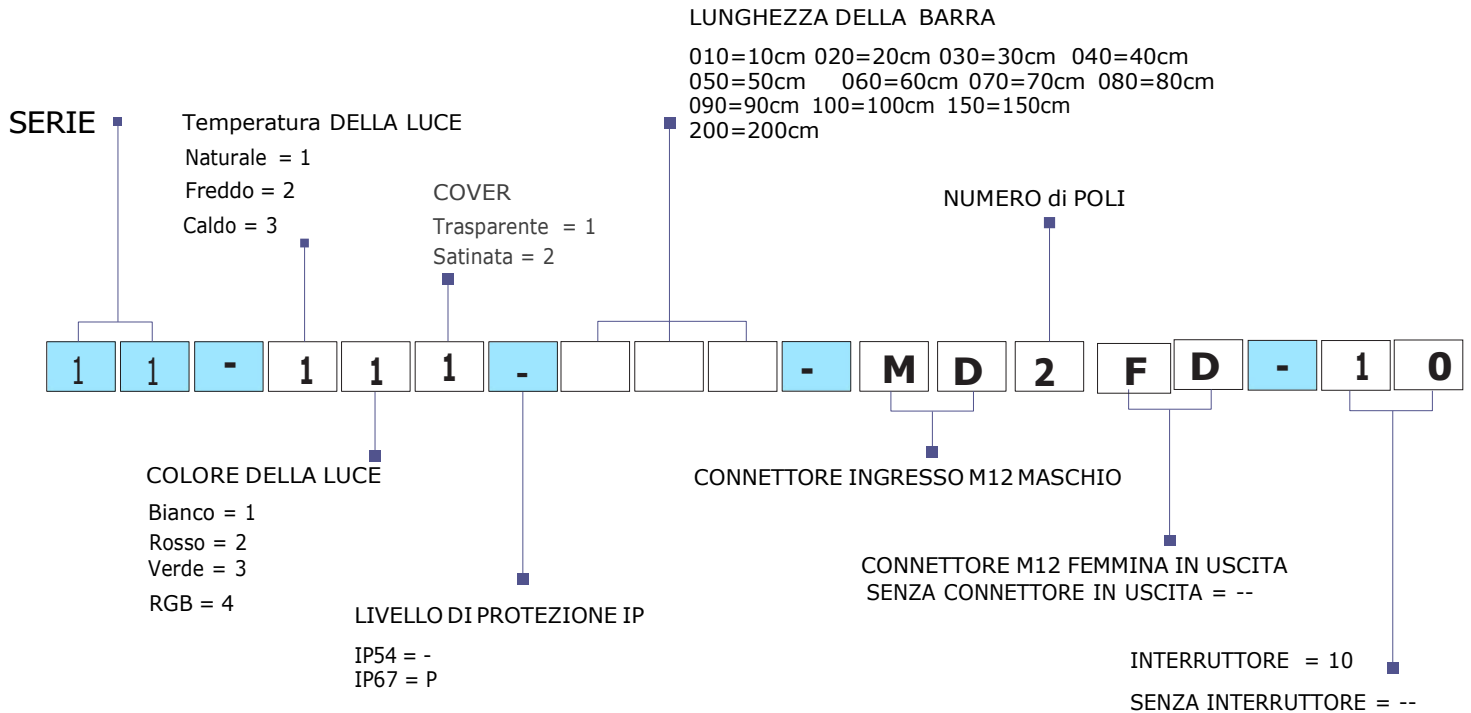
LUNGHEZZA DELLA BARRA

010=10cm 020=20cm 030=30cm 040=40cm
050=50cm 060=60cm 070=70cm 080=80cm
090=90cm 100=100cm 150=150cm
200=200cm

SERIE

Temperatura DELLA LUCE

Naturale = 1
Freddo = 2
Caldo = 3

COVER

Trasparente = 1
Satinata = 2

NUMERO di POLI

| 1 | 1 | - | 1 | 1 | 1 | - | | | | - | M | D | 2 | F | D | - | 1 | 0 |
|---|---|---|---|---|---|---|---|---|---|---|---|---|---|---|---|---|---|---|

COLORE DELLA LUCE

Bianco = 1
Rosso = 2
Verde = 3
RGB = 4

CONNETTORE INGRESSO M12 MASCHIO

LIVELLO DI PROTEZIONE IP

IP54 = -
IP67 = P

CONNETTORE M12 FEMMINA IN USCITA
SENZA CONNETTORE IN USCITA = --

INTERRUTTORE = 10

SENZA INTERRUTTORE = --